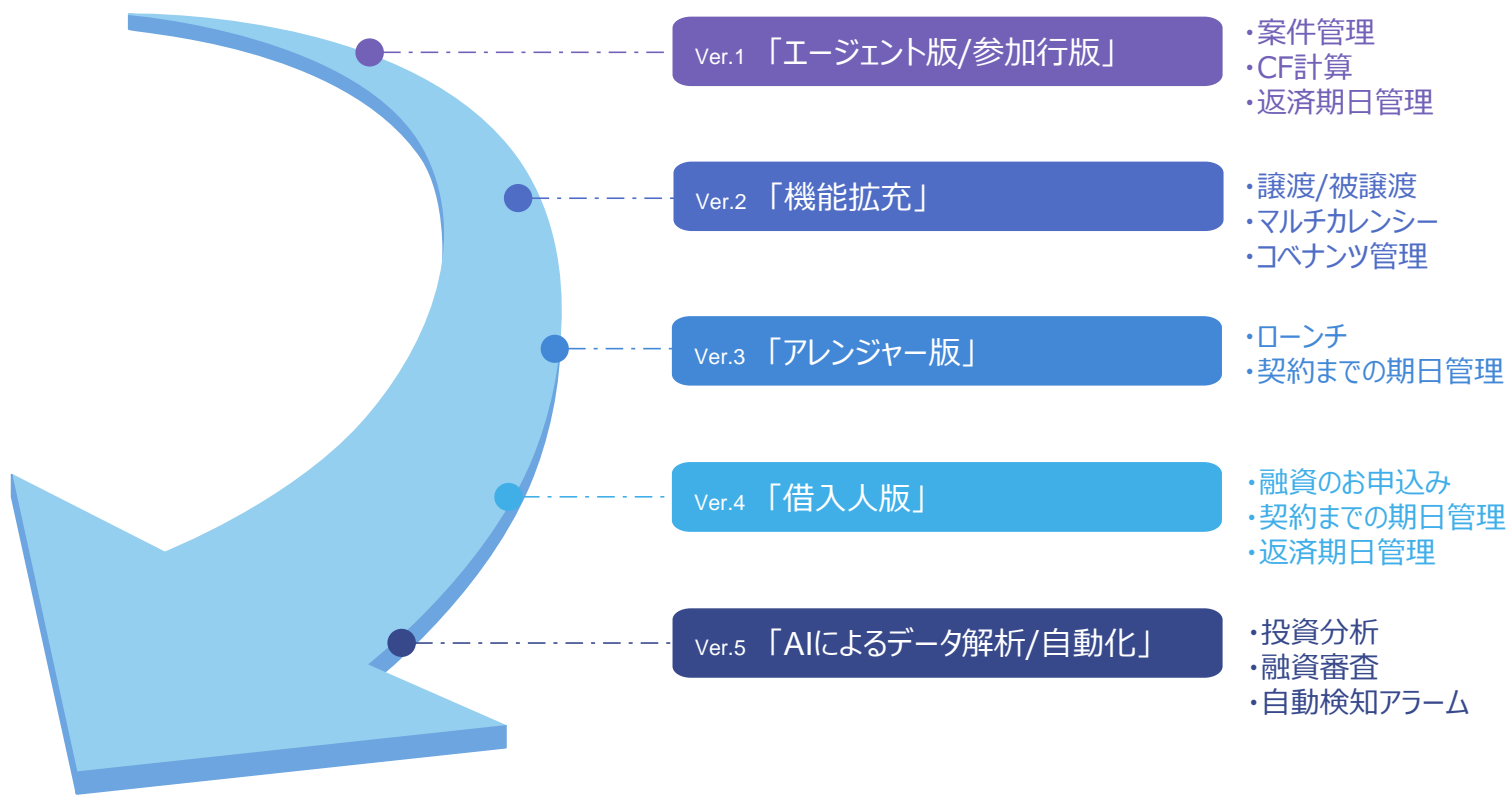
Ver.1 「エージェント版/参加行版」

・案件管理
・CF計算
・返済期日管理

Ver.2 「機能拡充」

・譲渡/被譲渡
・マルチカレンシー
・コベナンツ管理

Ver.3 「アレンジャー版」

・ローンチ
・契約までの期日管理

Ver.4 「借入人版」

・融資のお申込み
・契約までの期日管理
・返済期日管理

Ver.5 「AIによるデータ解析/自動化」

・投資分析
・融資審査
・自動検知アラーム